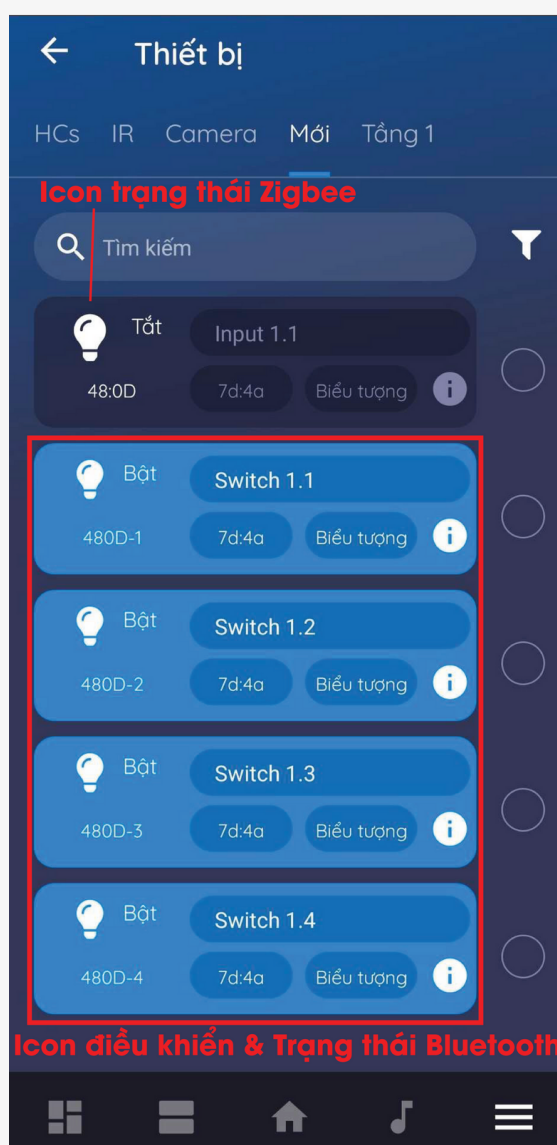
Thiết bị

HCs IR Camera Mới Tầng 1

Icon trạng thái Zigbee

Tìm kiếm

Tắt
Input 1.1
48:0D
7d:4a
Biểu tượng

Bật
Switch 1.1
480D-1
7d:4a
Biểu tượng

Bật
Switch 1.2
480D-2
7d:4a
Biểu tượng

Bật
Switch 1.3
480D-3
7d:4a
Biểu tượng

Bật
Switch 1.4
480D-4
7d:4a
Biểu tượng

Icon điều khiển & Trạng thái Bluetooth